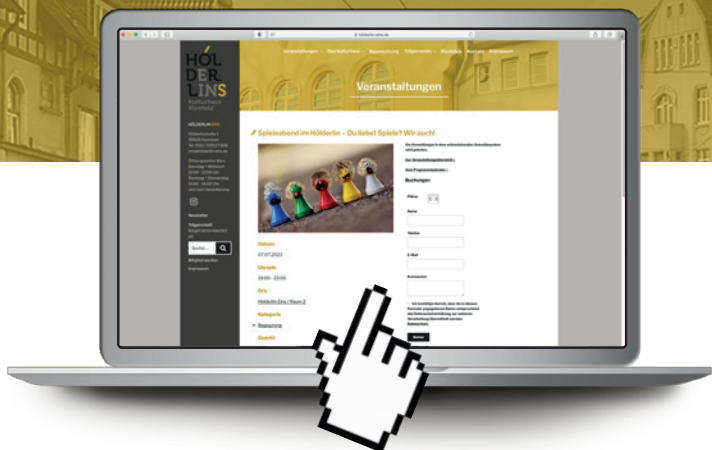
HÖL
DER
LINS
Kulturhaus
Vinnhorst

Veranstaltungen

Veranstaltungen Das Kulturhaus Raumnutzung Trägerverein Kontakt Impressum

Spieleabend im Hölderlin – Du liebst Spiele? Wir auch!

Datum
07.07.2022
Uhrzeit
18:00 - 22:00
Ort
Hölderlin Eins / Raum 2
Kategorie
Begegnung

Buchungen

Plätze
Name
Vorname
E-Mail
Kommentar

Senden

Suche...

Newsletter
Trägerschaft
Mitglied werden
Impressum